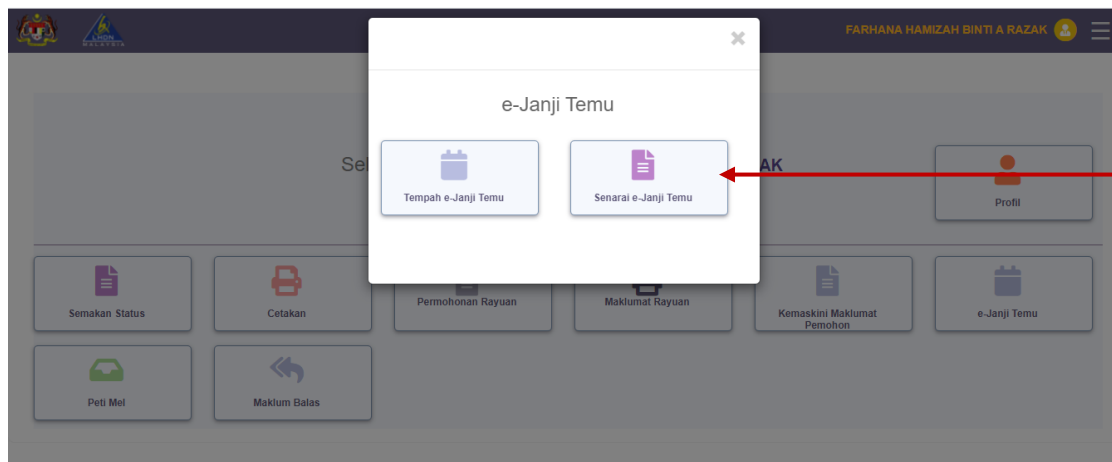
FARHANA HAMIZAH BINTI A RAZAK

×

e-Janji Temu

Tempah e-Janji Temu

Senarai e-Janji Temu

Sel

AK

Profil

Semakan Status

Cetakan

Permohonan Rayuan

Maklumat Rayuan

Kemaskini Maklumat Pemohon

e-Janji Temu

Peti Mel

Maklum Balas